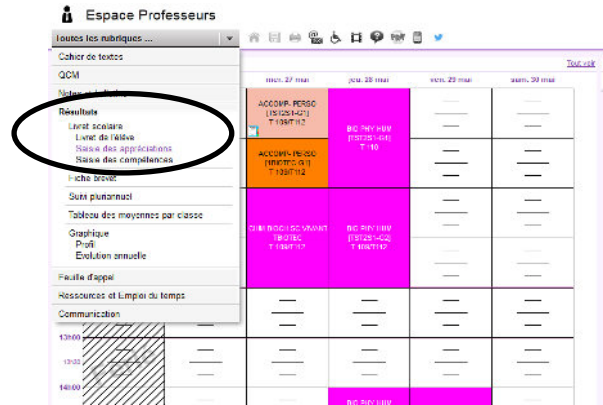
Espace Professeurs

Toutes les rubriques ...

Cahier de textes
QCM
Notes et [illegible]
Résultats
Livret scolaire
Livret de l'élève
Saisie des appréciations
Saisie des compétences
Fiche brevet
Suivi pluriannuel
Tableau des moyennes par classe
Graphique
Profil
Évolution annuelle
Feuille d'appel
Ressources et Emploi du temps
Communication

Tout voir

mer. 27 mai
jeu. 28 mai
ven. 29 mai
sam. 30 mai

ACCOMP. PERSO
[1STI2S1-G1]
T 109/T112

BIO PHY HUM
[1STI2S1-G4]
T 110

ACCOMP. PERSO
[1BIOTEC G1]
T 109/T112

CHIM BIOCHI SC VIVANT
BIOTEC
T 109/T112

BIO PHY HUM
[1STI2S1-G2]
T 109/T112

13h00
13h30
14h00

BIO PHY HUM